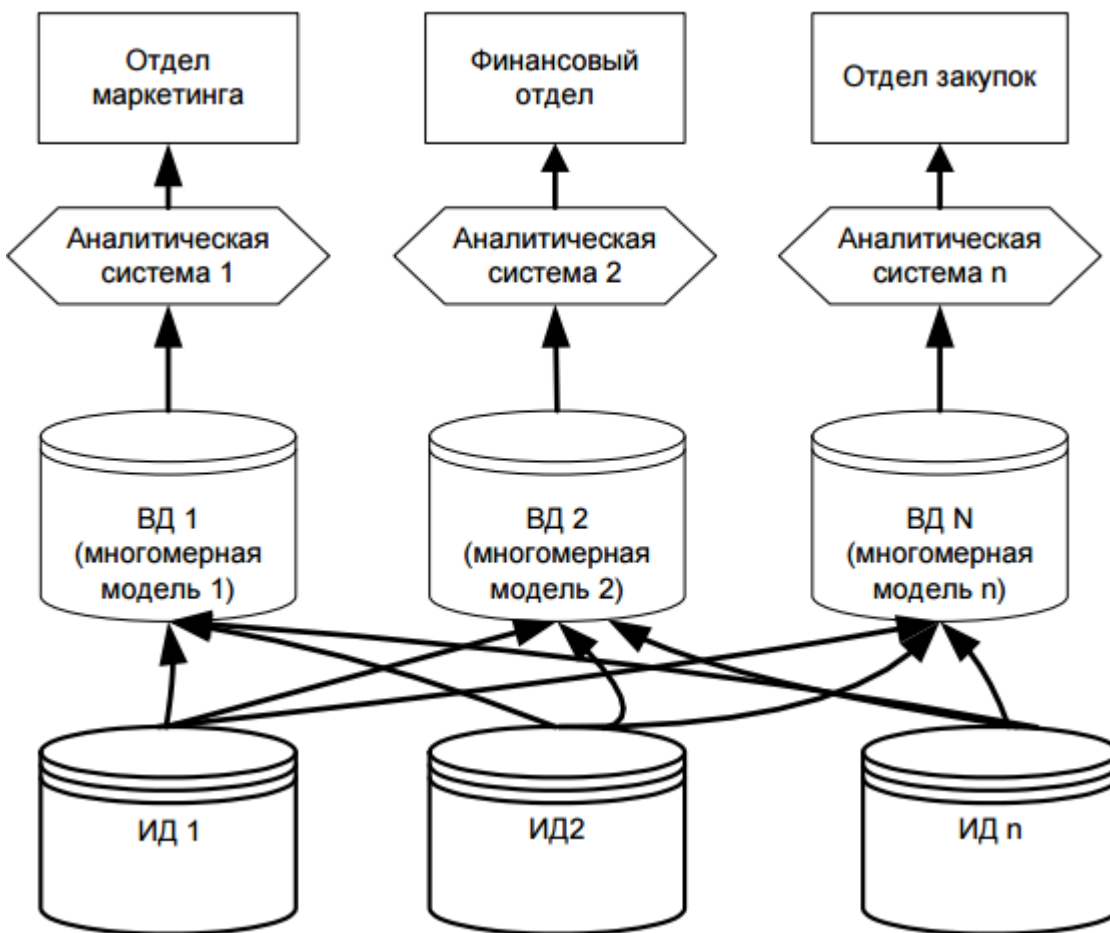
Отдел маркетинга

Финансовый отдел

Отдел закупок

Аналитическая система 1

Аналитическая система 2

Аналитическая система n

ВД 1 (многомерная модель 1)

ВД 2 (многомерная модель 2)

ВД N (многомерная модель n)

ИД 1

ИД2

ИД n